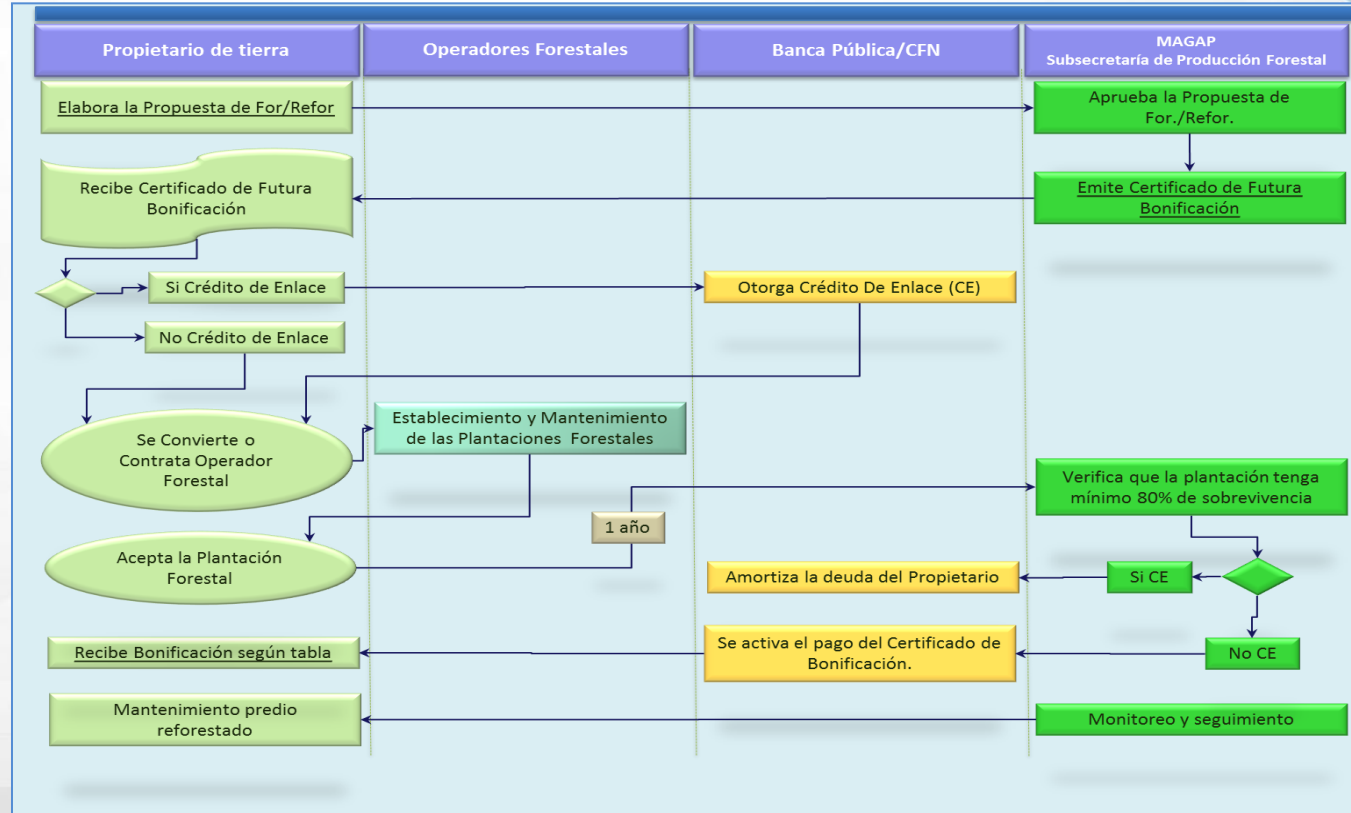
Propietario de tierra

Operadores Forestales

Banca Pública/CFN

MAGAP
Subsecretaría de Producción Forestal

Elabora la Propuesta de For/Refor

Aprueba la Propuesta de For./Refor.

Recibe Certificado de Futura Bonificación

Emite Certificado de Futura Bonificación

Si Crédito de Enlace

Otorga Crédito De Enlace (CE)

No Crédito de Enlace

Se Convierte o Contrata Operador Forestal

Establecimiento y Mantenimiento de las Plantaciones Forestales

Verifica que la plantación tenga mínimo 80% de sobrevivencia

1 año

Acepta la Plantación Forestal

Amortiza la deuda del Propietario

Si CE

Recibe Bonificación según tabla

Se activa el pago del Certificado de Bonificación.

No CE

Mantenimiento predio reforestado

Monitoreo y seguimiento